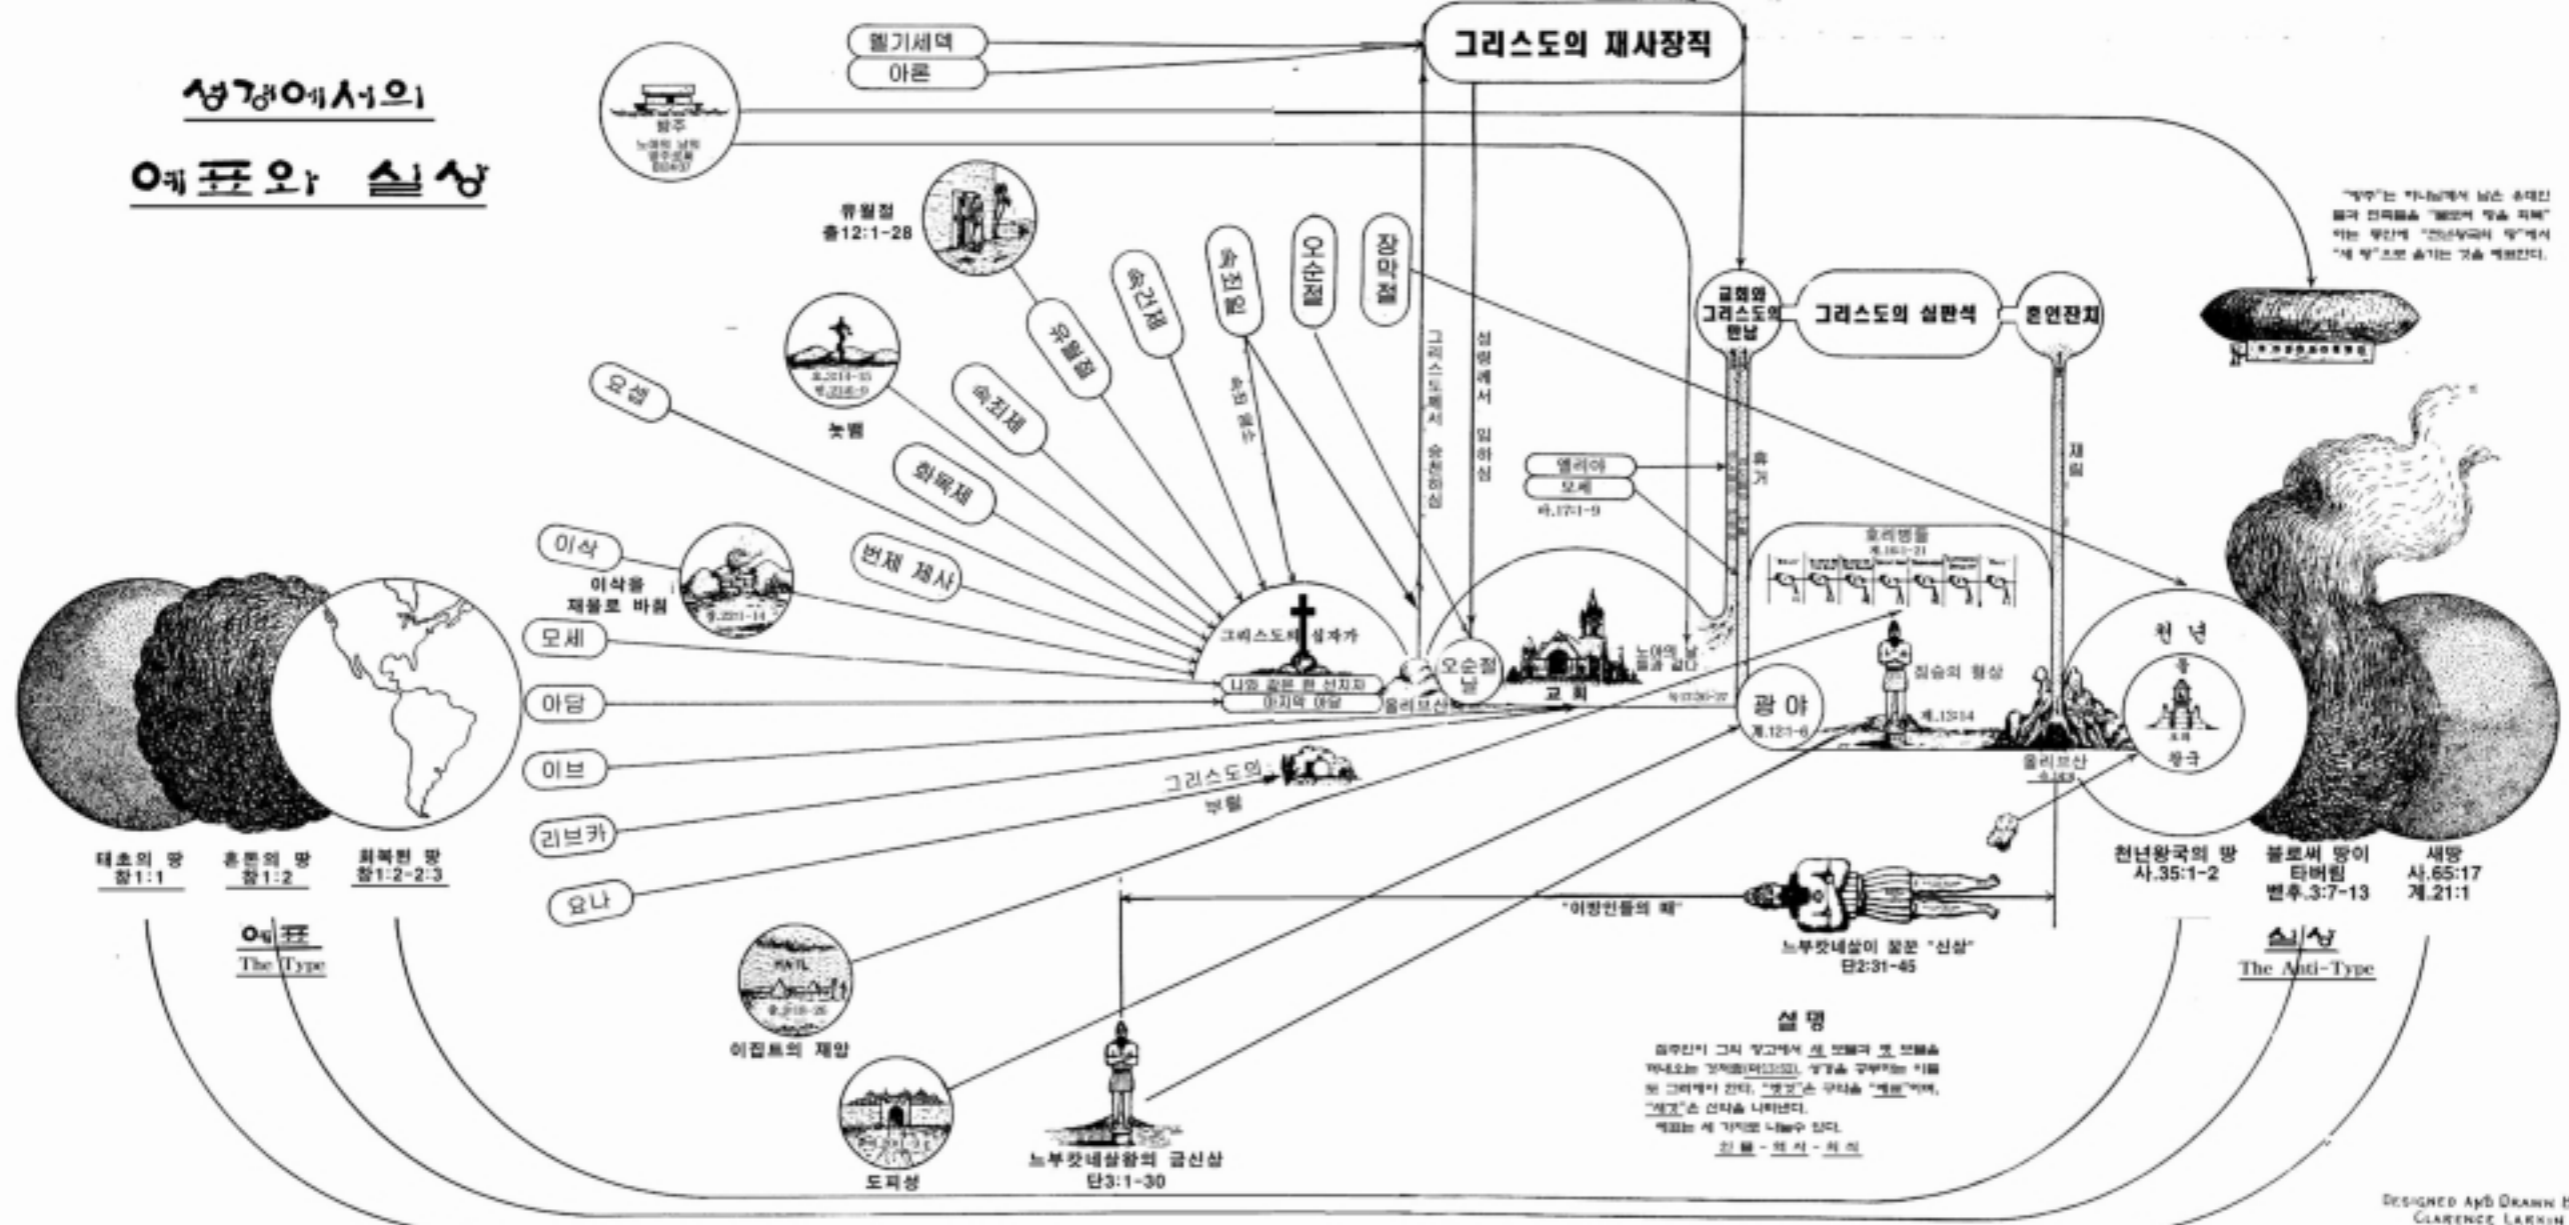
성경에서의

예표와 실상

멜기세덱
아론

그리스도의 재사장직

방주
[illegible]

유월절
출12:1-28

장막절
오순절
속죄일
속건제
유월절
속죄제
화목제
번제 제사

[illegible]
놋뱀

요셉

이삭
이삭을 제물로 바침
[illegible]

모세
아담
이브
리브가
요나

그리스도께서 승천하심
성령께서 임하심

교회와 그리스도의 만남
그리스도의 심판석
혼인잔치

휴거
재림

엘리야
모세
마.17:1-9

"방주"는 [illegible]

그리스도의 십자가
나의 잘못 된 선지자
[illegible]
올리브산

오순절 날
교회
노아의 날들과 같다
눅17:26-27

광야
계.12:1-6

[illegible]
짐승의 형상
계.13:14

올리브산
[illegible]

천년
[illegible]
왕국

그리스도의 부활

태초의 땅
창1:1
혼돈의 땅
창1:2
회복된 땅
창1:2-2:3

예표
The Type

"이방인들의 때"

천년왕국의 땅
사.35:1-2
불로써 땅이 타버림
벧후.3:7-13
새땅
사.65:17
계.21:1

실상
The Anti-Type

느부갓네살이 꿈꾼 "신상"
단2:31-45

이집트의 재앙

도피성

느부갓네살왕의 금신상
단3:1-30

설명
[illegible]

DESIGNED AND DRAWN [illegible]
CLARENCE LARKIN